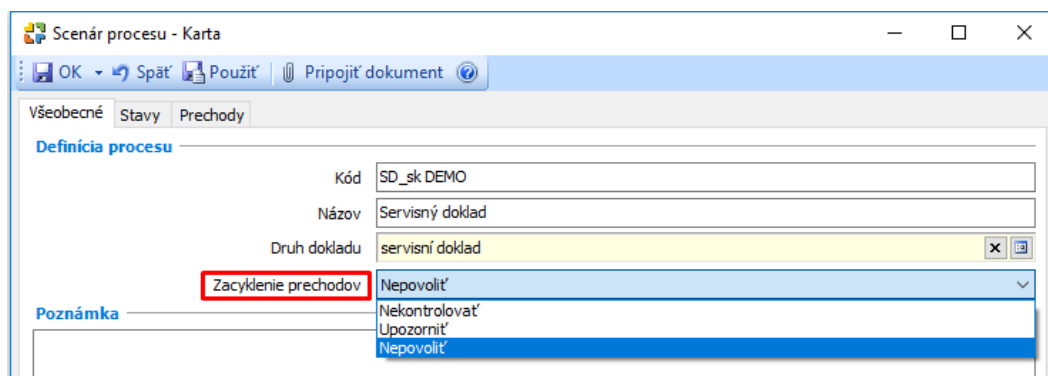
Scenár procesu - Karta

OK Späť Použiť Pripojiť dokument

Všeobecné Stavy Prechody

Definícia procesu

Kód SD_sk DEMO

Názov Servisný doklad

Druh dokladu servisní doklad

Zacyklenie prechodov Nepovoliť

Nekontrolovať
Upozorniť
Nepovoliť

Poznámka